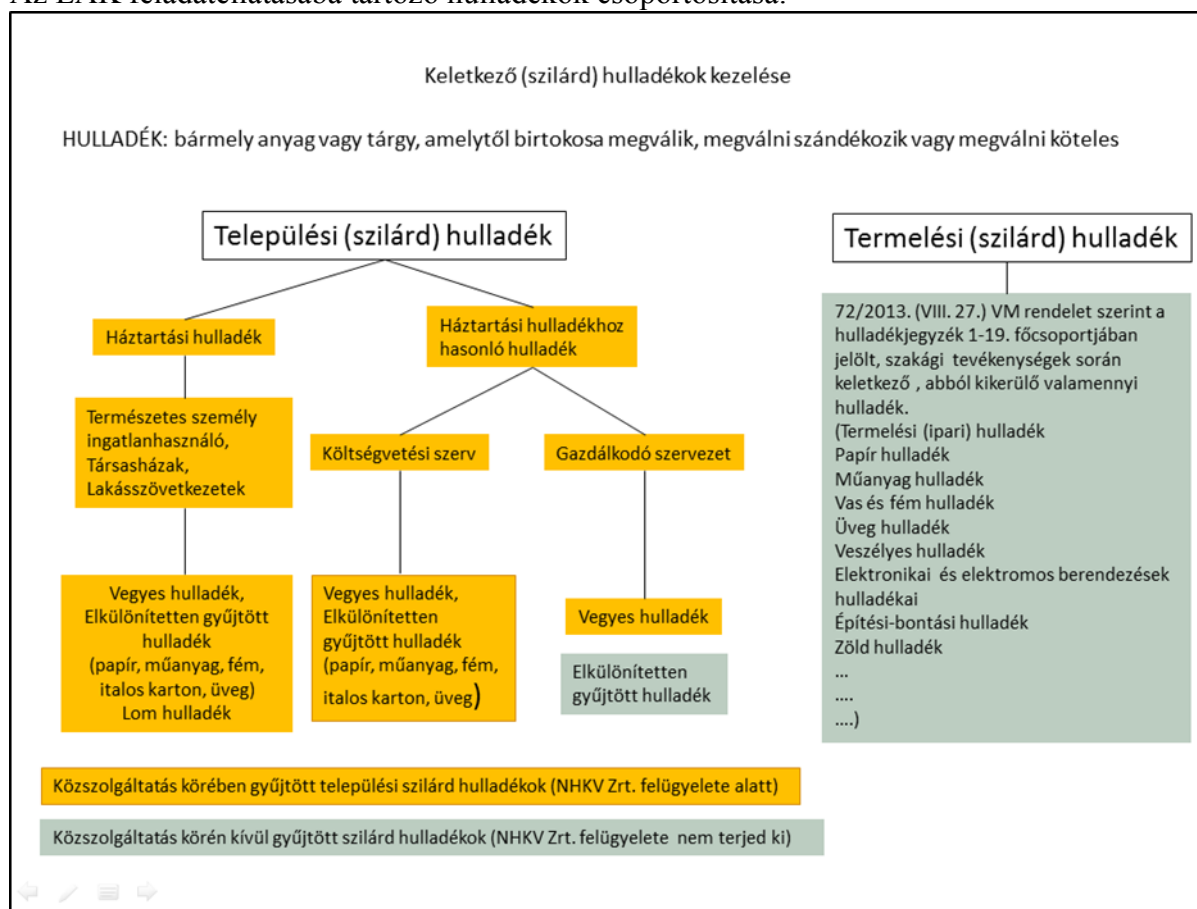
Az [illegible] feladatellátásába tartozó hulladékok csoportosítása:

Keletkező (szilárd) hulladékok kezelése

HULLADÉK: bármely anyag vagy tárgy, amelytől birtokosa megválik, megválni szándékozik vagy megválni köteles

Települési (szilárd) hulladék

Termelési (szilárd) hulladék

Háztartási hulladék

Háztartási hulladékhoz hasonló hulladék

Természetes személy ingatlanhasználó, Társasházak, Lakásszövetkezetek

Költségvetési szerv

Gazdálkodó szervezet

Vegyes hulladék, Elkülönítetten gyűjtött hulladék (papír, műanyag, fém, italos karton, üveg) Lom hulladék

Vegyes hulladék, Elkülönítetten gyűjtött hulladék (papír, műanyag, fém, italos karton, üveg)

Vegyes hulladék

Elkülönítetten gyűjtött hulladék

72/2013. (VIII. 27.) VM rendelet szerint a hulladékjegyzék 1-19. főcsoportjában jelölt, szakági tevékenységek során keletkező , abból kikerülő valamennyi hulladék.
(Termelési (ipari) hulladék
Papír hulladék
Műanyag hulladék
Vas és fém hulladék
Üveg hulladék
Veszélyes hulladék
Elektronikai és elektromos berendezések hulladékai
Építési-bontási hulladék
Zöld hulladék
...
....
....)

Közszolgáltatás körében gyűjtött települési szilárd hulladékok (NHKV Zrt. felügyelete alatt)

Közszolgáltatás körén kívül gyűjtött szilárd hulladékok (NHKV Zrt. felügyelete nem terjed ki)